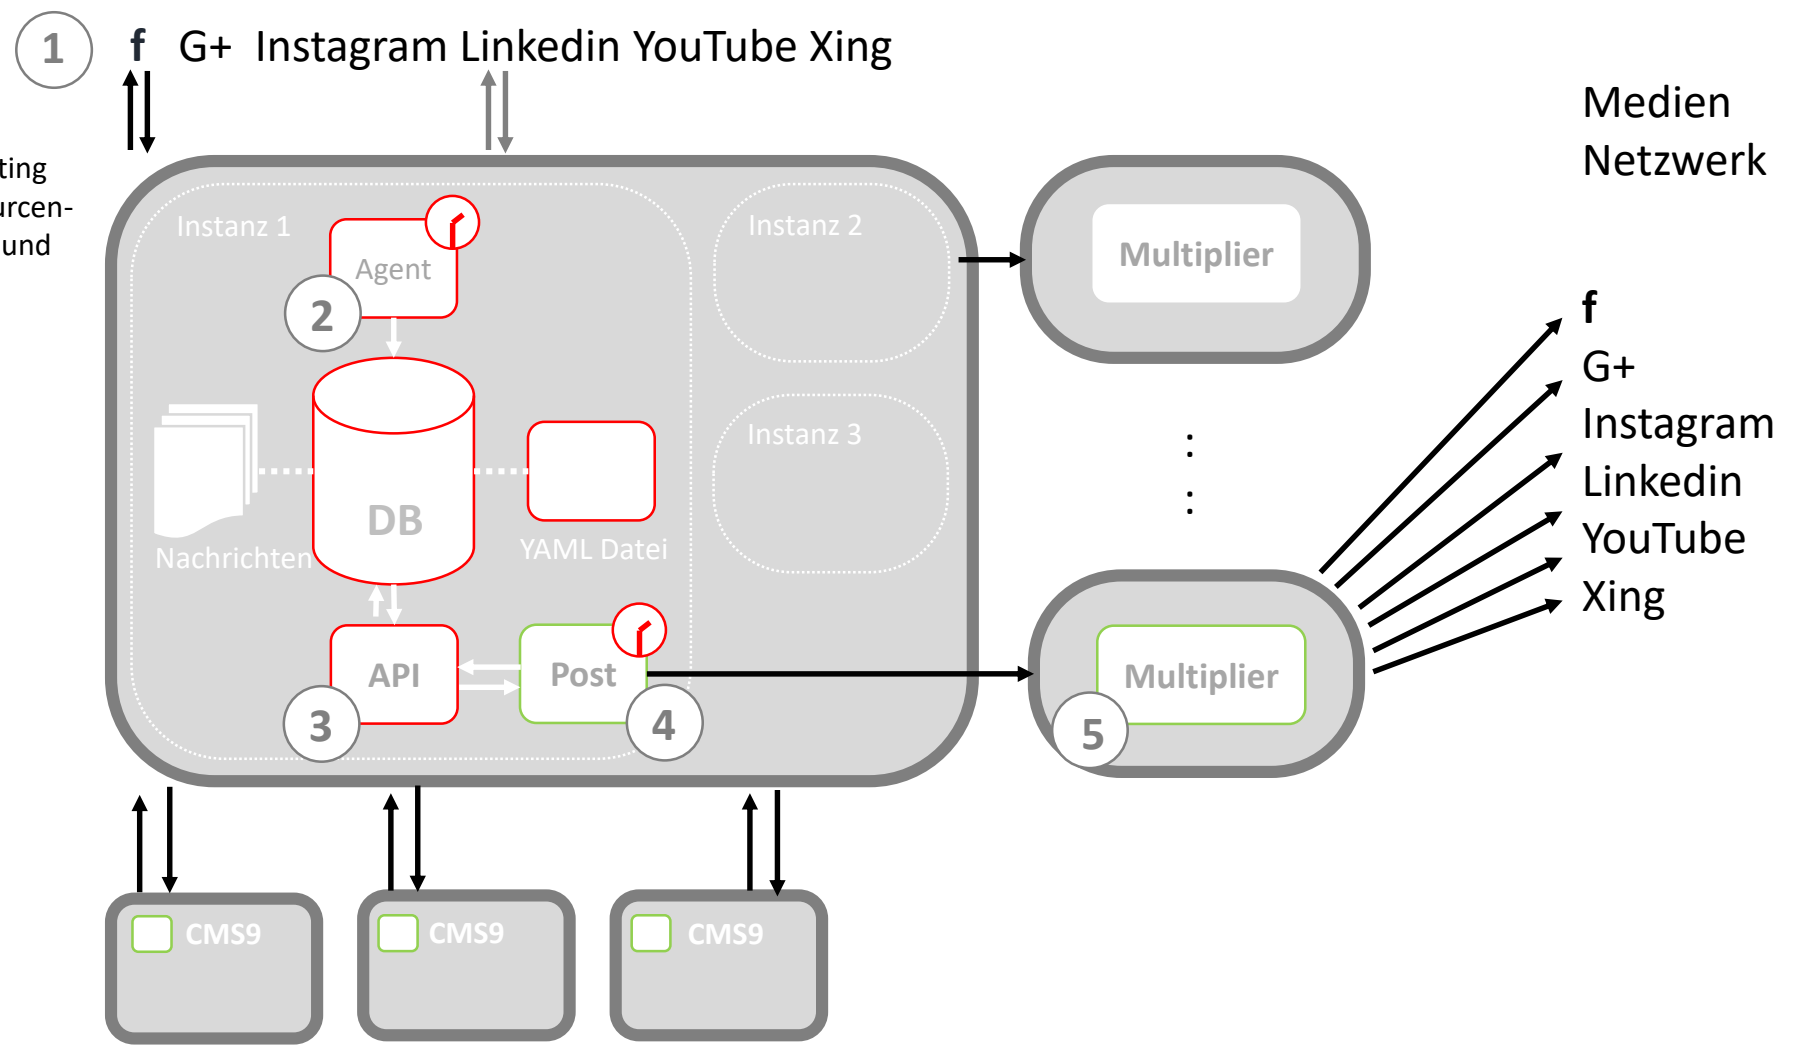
1 f G+ Instagram Linkedin YouTube Xing

ting
rcen-
und

Medien
Netzwerk

Instanz 1
Agent
2
Nachrichten
DB
YAML Datei
API
3
Post
4

Instanz 2
Instanz 3

Multiplier

:
:

Multiplier
5

f
G+
Instagram
Linkedin
YouTube
Xing

CMS9
CMS9
CMS9